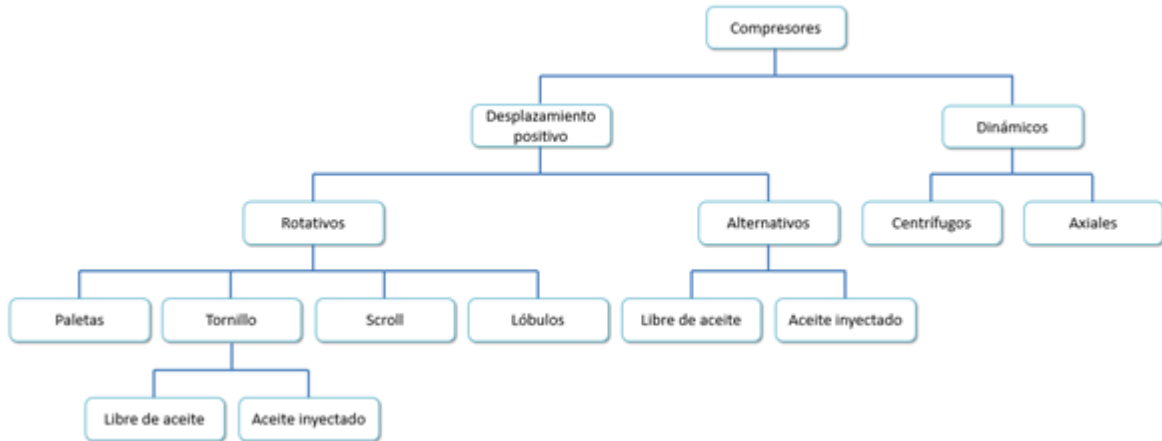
Compresores

Desplazamiento positivo

Dinámicos

Rotativos

Alternativos

Centrífugos

Axiales

Paletas

Tornillo

Scroll

Lóbulos

Libre de aceite

Aceite inyectado

Libre de aceite

Aceite inyectado